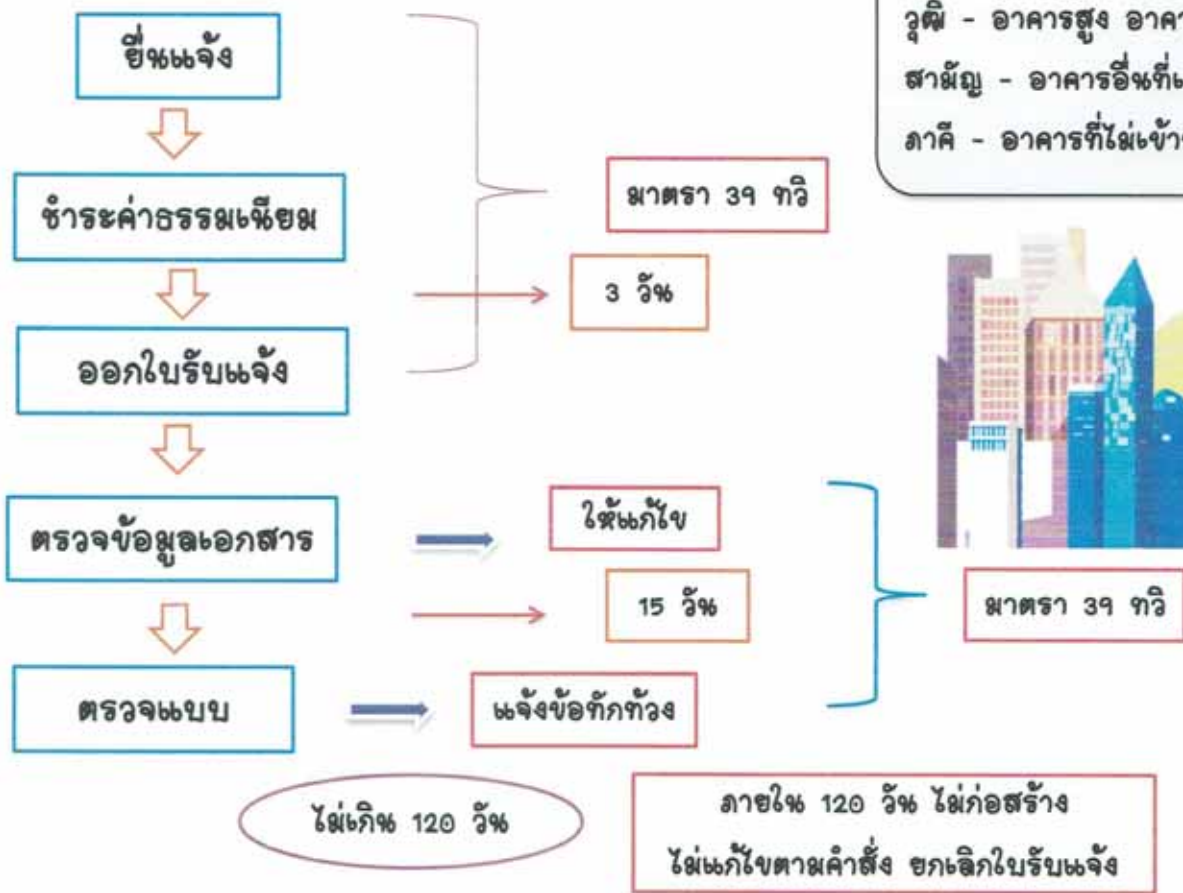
วุฒิ - อาคารสูง อาคา
สามัญ - อาคารอื่นที่เ
ภาคี - อาคารที่ไม่เข้า

ยื่นแจ้ง

ชำระค่าธรรมเนียม

ออกใบรับแจ้ง

ตรวจข้อมูลเอกสาร

ตรวจแบบ

มาตรา ๓๙ ทวิ

3 วัน

ให้แก้ไข

15 วัน

แจ้งข้อทักท้วง

มาตรา ๓๙ ทวิ

ไม่เกิน ๑๒๐ วัน

ภายใน ๑๒๐ วัน ไม่ก่อสร้าง
ไม่แก้ไขตามคำสั่ง ยกเลิกใบรับแจ้ง